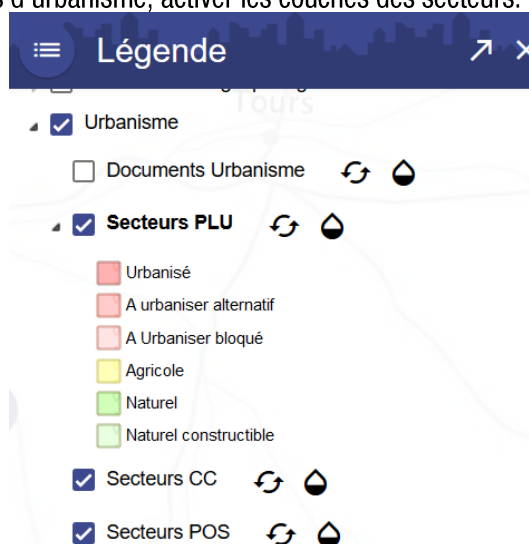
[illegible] d'urbanisme, activer les couches des secteurs.

Légende

Tours

Urbanisme

Documents Urbanisme

Secteurs PLU

Urbanisé

A urbaniser alternatif

A Urbaniser bloqué

Agricole

Naturel

Naturel constructible

Secteurs CC

Secteurs POS